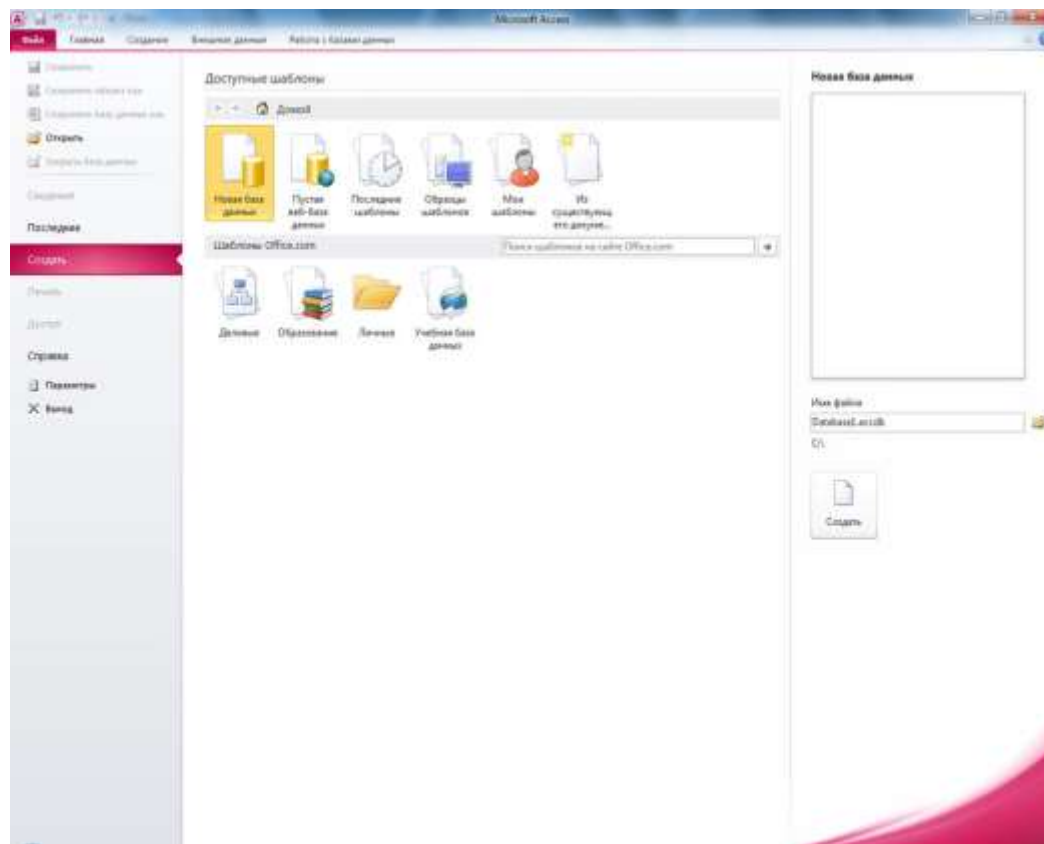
Microsoft Access

Файл Главная Создание Внешние данные Работа с базами данных

Сохранить
Сохранить объект как
Сохранить базу данных как
Открыть
Закрыть базу данных
Сведения
Последние
Создать
Печать
Доступ
Справка
Параметры
Выход

Доступные шаблоны

Домой

Новая база данных
Пустая веб-база данных
Последние шаблоны
Образцы шаблонов
Мои шаблоны
Из существующего документ...

Шаблоны Office.com
Поиск шаблонов на сайте Office.com

Деловые
Образование
Личные
Учебная база данных

Новая база данных

Имя файла
Database1.accdb
C:\

Создать